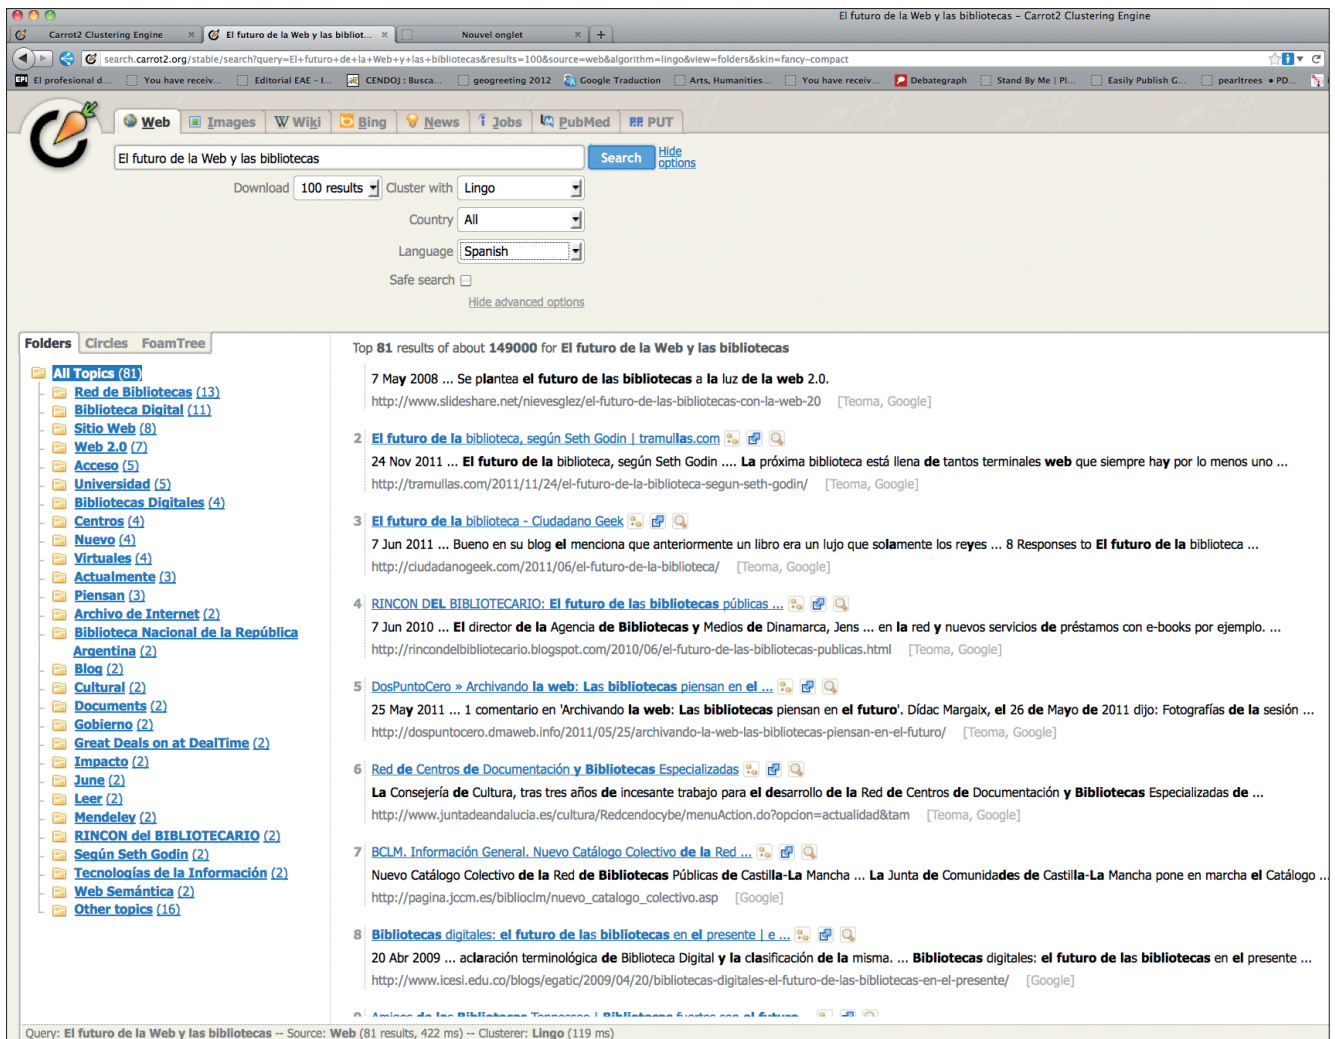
El futuro de la Web y las bibliotecas – Carrot2 Clustering Engine

Carrot2 Clustering Engine × | El futuro de la Web y las bibliot... × | Nouvel onglet × | +

search.carrot2.org/stable/search?query=El+futuro+de+la+Web+y+las+bibliotecas&results=100&source=web&algorithm=lingo&view=folders&skin=fancy-compact

El profesional d... | You have receiv... | Editorial EAE – I... | CENDOJ : Busca... | geogreeting 2012 | Google Traduction | Arts, Humanities... | You have receiv... | Debategraph | Stand By Me | Pl... | Easily Publish G... | pearltrees • PD...

Web | Images | Wiki | Bing | News | Jobs | PubMed | PUT

El futuro de la Web y las bibliotecas | Search | Hide options

Download 100 results | Cluster with Lingo

Country All

Language Spanish

Safe search

Hide advanced options

Folders | Circles | FoamTree

All Topics (81)
Red de Bibliotecas (13)
Biblioteca Digital (11)
Sitio Web (8)
Web 2.0 (7)
Acceso (5)
Universidad (5)
Bibliotecas Digitales (4)
Centros (4)
Nuevo (4)
Virtuales (4)
Actualmente (3)
Piensan (3)
Archivo de Internet (2)
Biblioteca Nacional de la República Argentina (2)
Blog (2)
Cultural (2)
Documents (2)
Gobierno (2)
Great Deals on at DealTime (2)
Impacto (2)
June (2)
Leer (2)
Mendeley (2)
RINCON del BIBLIOTECARIO (2)
Según Seth Godin (2)
Tecnologías de la Información (2)
Web Semántica (2)
Other topics (16)

Top 81 results of about 149000 for El futuro de la Web y las bibliotecas

7 May 2008 ... Se plantea el futuro de las bibliotecas a la luz de la web 2.0.
http://www.slideshare.net/nievesglez/el-futuro-de-las-bibliotecas-con-la-web-20 [Teoma, Google]

2 El futuro de la biblioteca, según Seth Godin | tramullas.com
24 Nov 2011 ... El futuro de la biblioteca, según Seth Godin .... La próxima biblioteca está llena de tantos terminales web que siempre hay por lo menos uno ...
http://tramullas.com/2011/11/24/el-futuro-de-la-biblioteca-segun-seth-godin/ [Teoma, Google]

3 El futuro de la biblioteca - Ciudadano Geek
7 Jun 2011 ... Bueno en su blog el menciona que anteriormente un libro era un lujo que solamente los reyes ... 8 Responses to El futuro de la biblioteca ...
http://ciudadanogeek.com/2011/06/el-futuro-de-la-biblioteca/ [Teoma, Google]

4 RINCON DEL BIBLIOTECARIO: El futuro de las bibliotecas públicas ...
7 Jun 2010 ... El director de la Agencia de Bibliotecas y Medios de Dinamarca, Jens ... en la red y nuevos servicios de préstamos con e-books por ejemplo. ...
http://rincondelbibliotecario.blogspot.com/2010/06/el-futuro-de-las-bibliotecas-publicas.html [Teoma, Google]

5 DosPuntoCero » Archivando la web: Las bibliotecas piensan en el ...
25 May 2011 ... 1 comentario en 'Archivando la web: Las bibliotecas piensan en el futuro'. Dídac Margaix, el 26 de Mayo de 2011 dijo: Fotografías de la sesión ...
http://dospuntocero.dmaweb.info/2011/05/25/archivando-la-web-las-bibliotecas-piensan-en-el-futuro/ [Teoma, Google]

6 Red de Centros de Documentación y Bibliotecas Especializadas
La Consejería de Cultura, tras tres años de incesante trabajo para el desarrollo de la Red de Centros de Documentación y Bibliotecas Especializadas de ...
http://www.juntadeandalucia.es/cultura/Redcendocybe/menuAction.do?opcion=actualidad&tam [Teoma, Google]

7 BCLM. Información General. Nuevo Catálogo Colectivo de la Red ...
Nuevo Catálogo Colectivo de la Red de Bibliotecas Públicas de Castilla-La Mancha ... La Junta de Comunidades de Castilla-La Mancha pone en marcha el Catálogo ...
http://pagina.jccm.es/biblioclm/nuevo_catalogo_colectivo.asp [Google]

8 Bibliotecas digitales: el futuro de las bibliotecas en el presente | e ...
20 Abr 2009 ... aclaración terminológica de Biblioteca Digital y la clasificación de la misma. ... Bibliotecas digitales: el futuro de las bibliotecas en el presente ...
http://www.icesi.edu.co/blogs/egatic/2009/04/20/bibliotecas-digitales-el-futuro-de-las-bibliotecas-en-el-presente/ [Google]

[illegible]

Query: El futuro de la Web y las bibliotecas -- Source: Web (81 results, 422 ms) -- Clusterer: Lingo (119 ms)